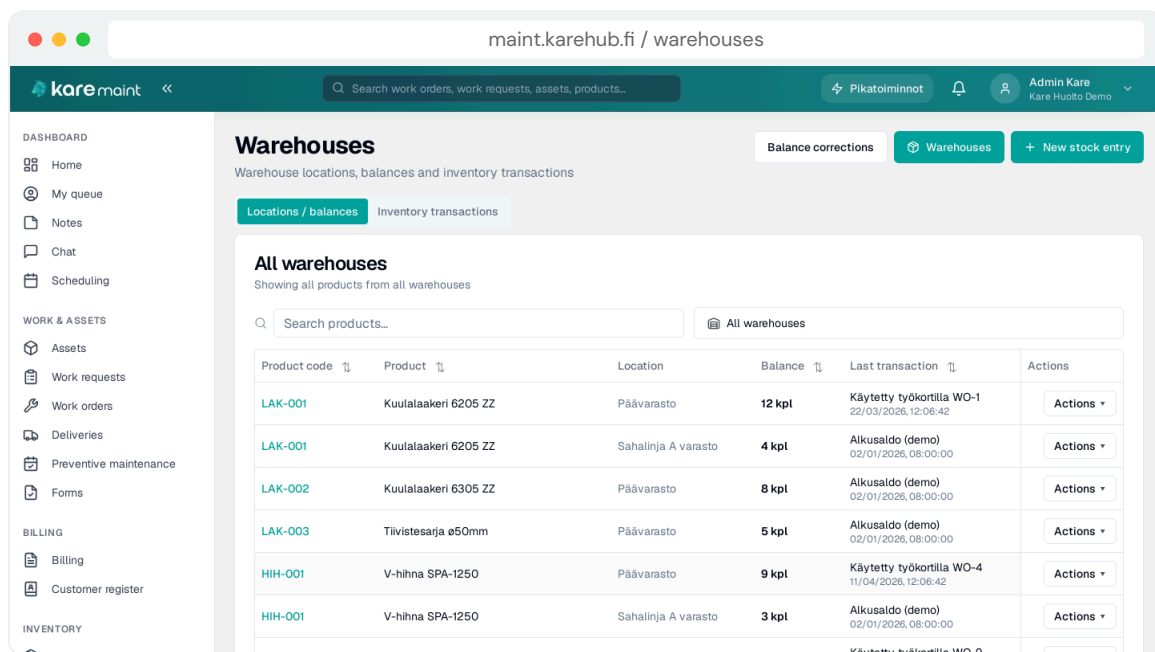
maint.karehub.fi / warehouses

kare maint

Search work orders, work requests, assets, products...

Pikatoiminnot

Admin Kare
Kare Huolto Demo

DASHBOARD
Home
My queue
Notes
Chat
Scheduling

WORK & ASSETS
Assets
Work requests
Work orders
Deliveries
Preventive maintenance
Forms

BILLING
Billing
Customer register

INVENTORY

Warehouses
Warehouse locations, balances and inventory transactions

Balance corrections
Warehouses
+ New stock entry

Locations / balances
Inventory transactions

All warehouses
Showing all products from all warehouses

Search products...
All warehouses

| Product code | Product | Location | Balance | Last transaction | Actions |
|---|---|---|---|---|---|
| LAK-001 | Kuulalaakeri 6205 ZZ | Päävarasto | 12 kpl | Käytetty työkortilla WO-1 22/03/2026, 12:06:42 | Actions |
| LAK-001 | Kuulalaakeri 6205 ZZ | Sahalinja A varasto | 4 kpl | Alkusaldo (demo) 02/01/2026, 08:00:00 | Actions |
| LAK-002 | Kuulalaakeri 6305 ZZ | Päävarasto | 8 kpl | Alkusaldo (demo) 02/01/2026, 08:00:00 | Actions |
| LAK-003 | Tiivistesarja ø50mm | Päävarasto | 5 kpl | Alkusaldo (demo) 02/01/2026, 08:00:00 | Actions |
| HIH-001 | V-hihna SPA-1250 | Päävarasto | 9 kpl | Käytetty työkortilla WO-4 11/04/2026, 12:06:42 | Actions |
| HIH-001 | V-hihna SPA-1250 | Sahalinja A varasto | 3 kpl | Alkusaldo (demo) 02/01/2026, 08:00:00 | Actions |